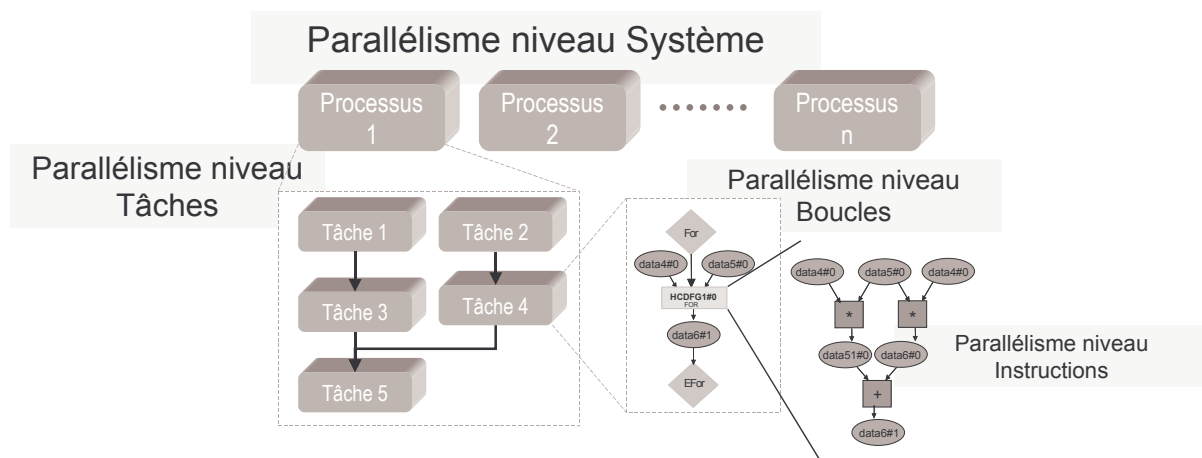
Parallélisme niveau Système

Processus 1

Processus 2

.......

Processus n

Parallélisme niveau Tâches

Tâche 1

Tâche 2

Tâche 3

Tâche 4

Tâche 5

Parallélisme niveau Boucles

For

data4#0

data5#0

HCDFG1#0
FOR

data6#1

EFor

data4#0

data5#0

data4#0

*

*

data51#0

data6#0

+

data6#1

Parallélisme niveau Instructions